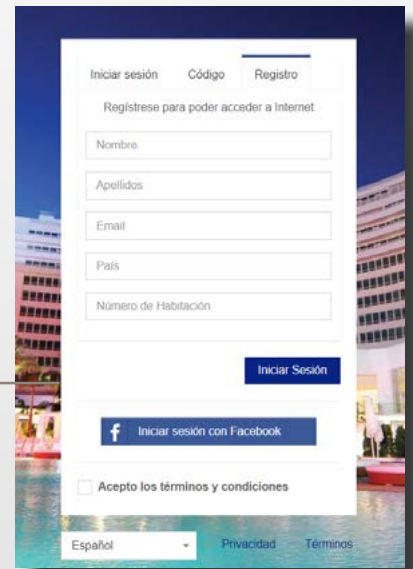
Iniciar sesión Código Registro

Regístrese para poder acceder a Internet

Nombre

Apellidos

Email

País

Número de Habitación

Iniciar Sesión

f Iniciar sesión con Facebook

Acepto los términos y condiciones

Español

Privacidad Términos